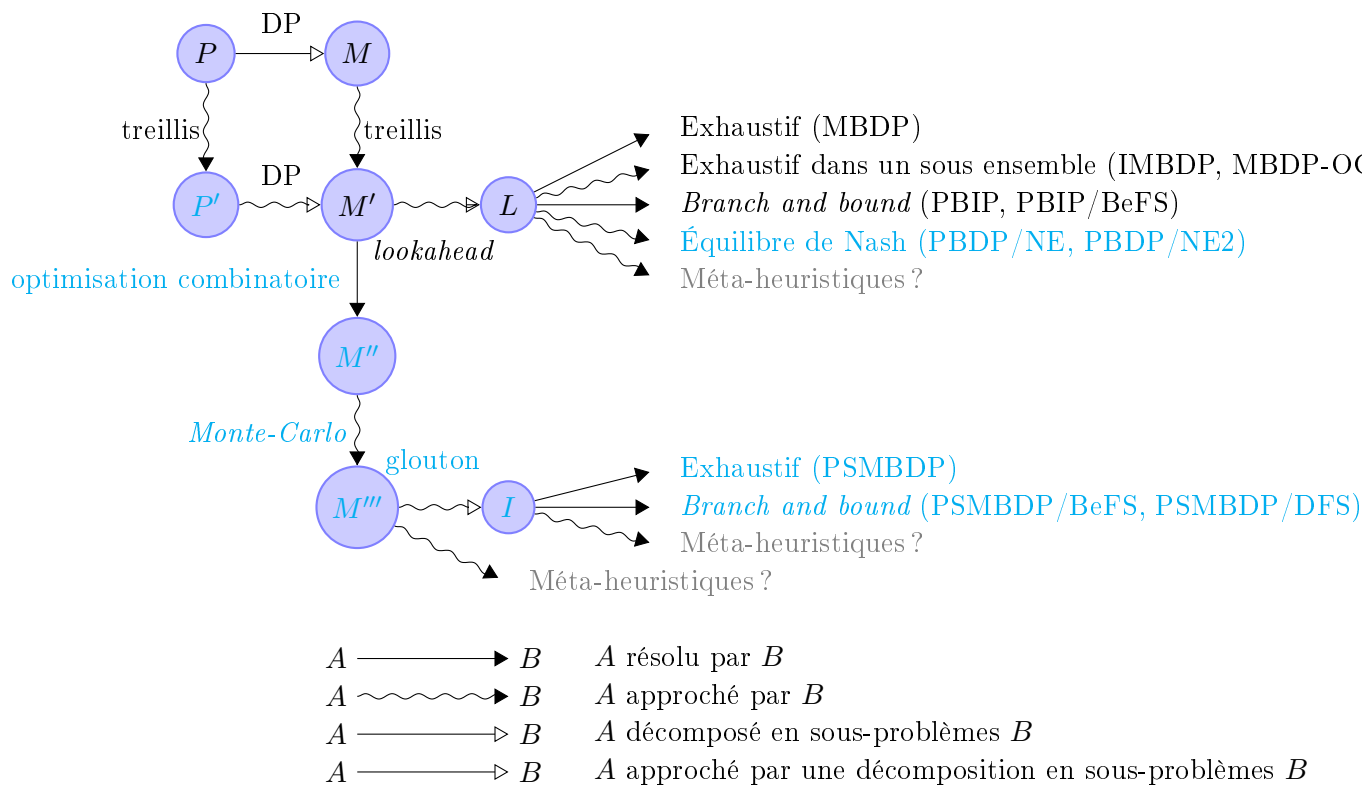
$P$ DP $M$

treillis treillis

$P'$ DP $M'$ $L$

lookahead

optimisation combinatoire

Exhaustif (MBDP)
Exhaustif dans un sous ensemble (IMBDP, MBDP-O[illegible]
*Branch and bound* (PBIP, PBIP/BeFS)
Équilibre de Nash (PBDP/NE, PBDP/NE2)
Méta-heuristiques ?

$M''$

*Monte-Carlo*

glouton

$M'''$ $I$

Exhaustif (PSMBDP)
*Branch and bound* (PSMBDP/BeFS, PSMBDP/DFS)
Méta-heuristiques ?

Méta-heuristiques ?

$A$ $B$ $A$ résolu par $B$
$A$ $B$ $A$ approché par $B$
$A$ $B$ $A$ décomposé en sous-problèmes $B$
$A$ $B$ $A$ approché par une décomposition en sous-problèmes $B$